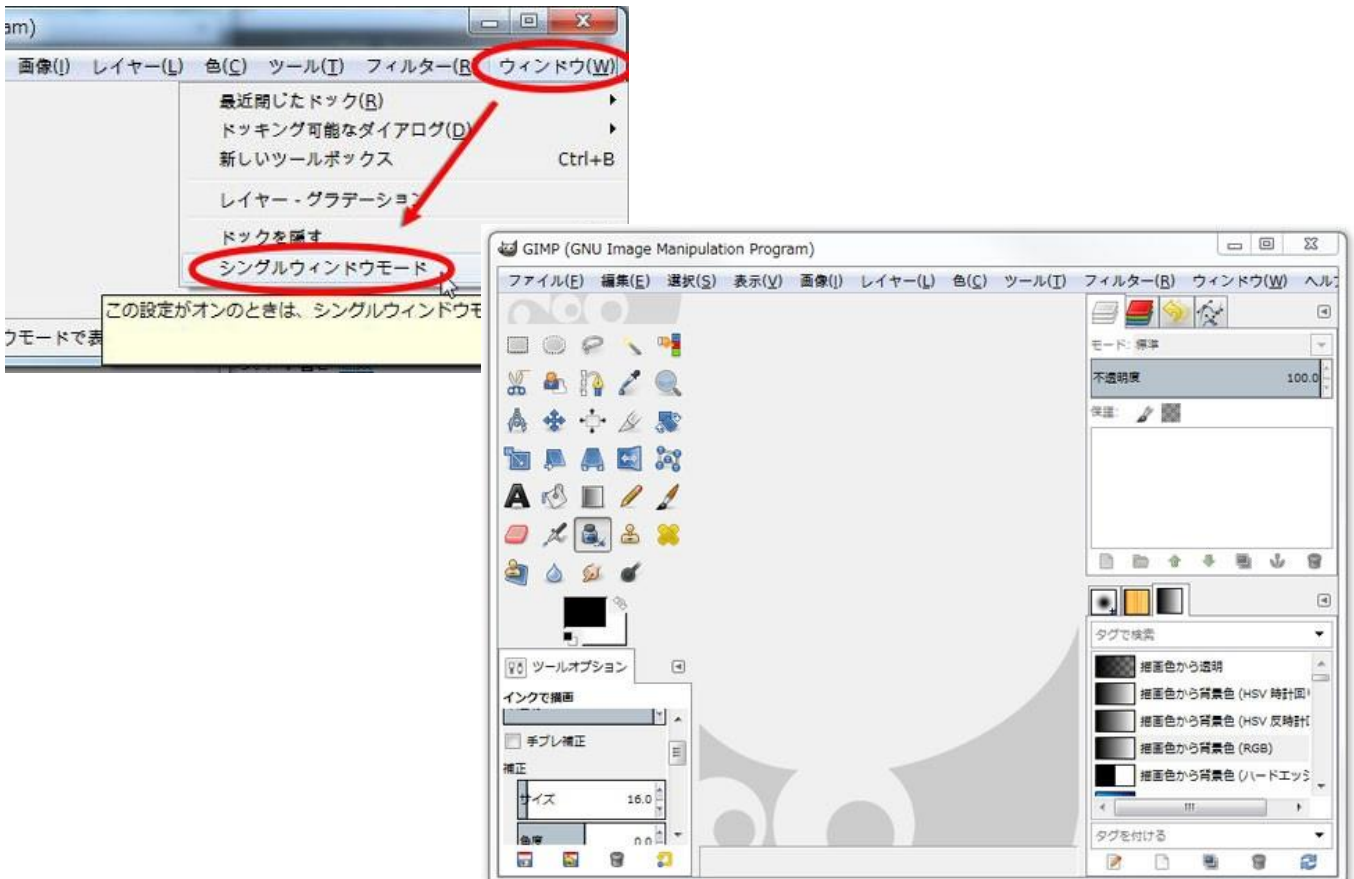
am)

画像(I) レイヤー(L) 色(C) ツール(T) フィルター(R) ウィンドウ(W)

最近閉じたドック(R)
ドッキング可能なダイアログ(D)
新しいツールボックス Ctrl+B
レイヤー - グラデーション
ドックを隠す
シングルウィンドウモード

この設定がオンのときは、シングルウィンドウモ

ウモードで表

GIMP (GNU Image Manipulation Program)

ファイル(F) 編集(E) 選択(S) 表示(V) 画像(I) レイヤー(L) 色(C) ツール(T) フィルター(R) ウィンドウ(W) ヘルプ

モード: 標準
不透明度 100.0
保護:

タグで検索
描画色から透明
描画色から背景色 (HSV 時計回
描画色から背景色 (HSV 反時計
描画色から背景色 (RGB)
描画色から背景色 (ハードエッジ

タグを付ける

ツールオプション
インクで描画
手ブレ補正
補正
サイズ 16.0
角度 0.0